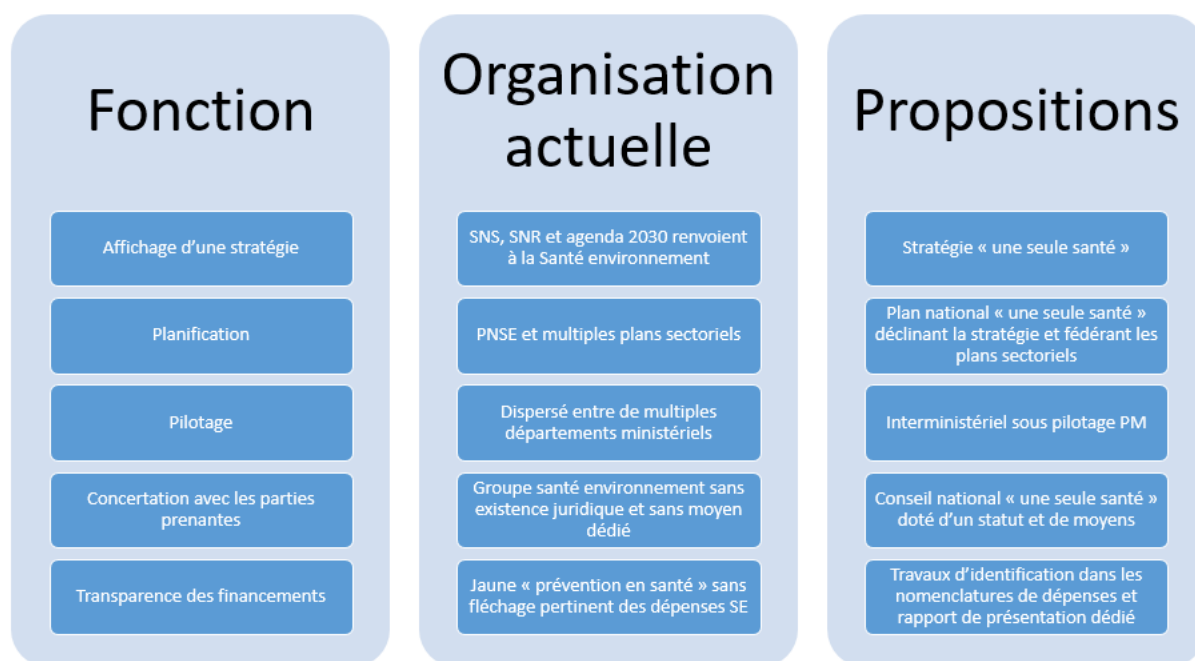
Fonction

Affichage d’une stratégie

Planification

Pilotage

Concertation avec les parties prenantes

Transparence des financements

Organisation actuelle

SNS, SNR et agenda 2030 renvoient à la Santé environnement

PNSE et multiples plans sectoriels

Dispersé entre de multiples départements ministériels

Groupe santé environnement sans existence juridique et sans moyen dédié

Jaune « prévention en santé » sans fléchage pertinent des dépenses SE

Propositions

Stratégie « une seule santé »

Plan national « une seule santé » déclinant la stratégie et fédérant les plans sectoriels

Interministériel sous pilotage PM

Conseil national « une seule santé » doté d’un statut et de moyens

Travaux d’identification dans les nomenclatures de dépenses et rapport de présentation dédié